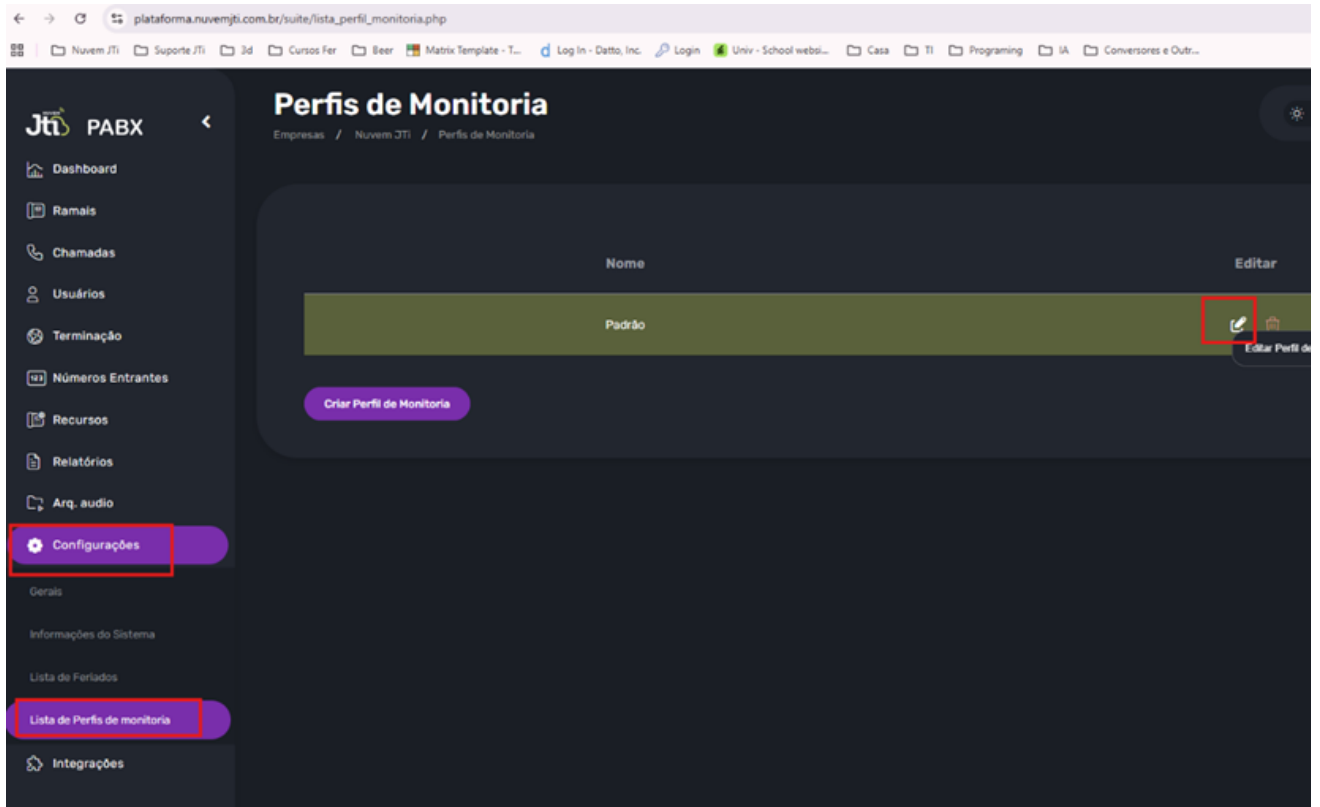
plataforma.nuvemjti.com.br/suite/lista_perfil_monitoria.php

Nuvem JTi | Suporte JTi | 3d | Cursos Fer | Beer | Matrix Template - T... | Log In - Datto, Inc. | Login | Univ - School websi... | Casa | TI | Programing | IA | Conversores e Outr...

Jti PABX

Dashboard
Ramais
Chamadas
Usuários
Terminação
Números Entrantes
Recursos
Relatórios
Arq. audio
Configurações
Gerais
Informações do Sistema
Lista de Feriados
Lista de Perfis de monitoria
Integrações

Perfis de Monitoria
Empresas / Nuvem JTi / Perfis de Monitoria

| Nome | Editar |
|---|---|
| Padrão | |

Editar Perfil de

Criar Perfil de Monitoria